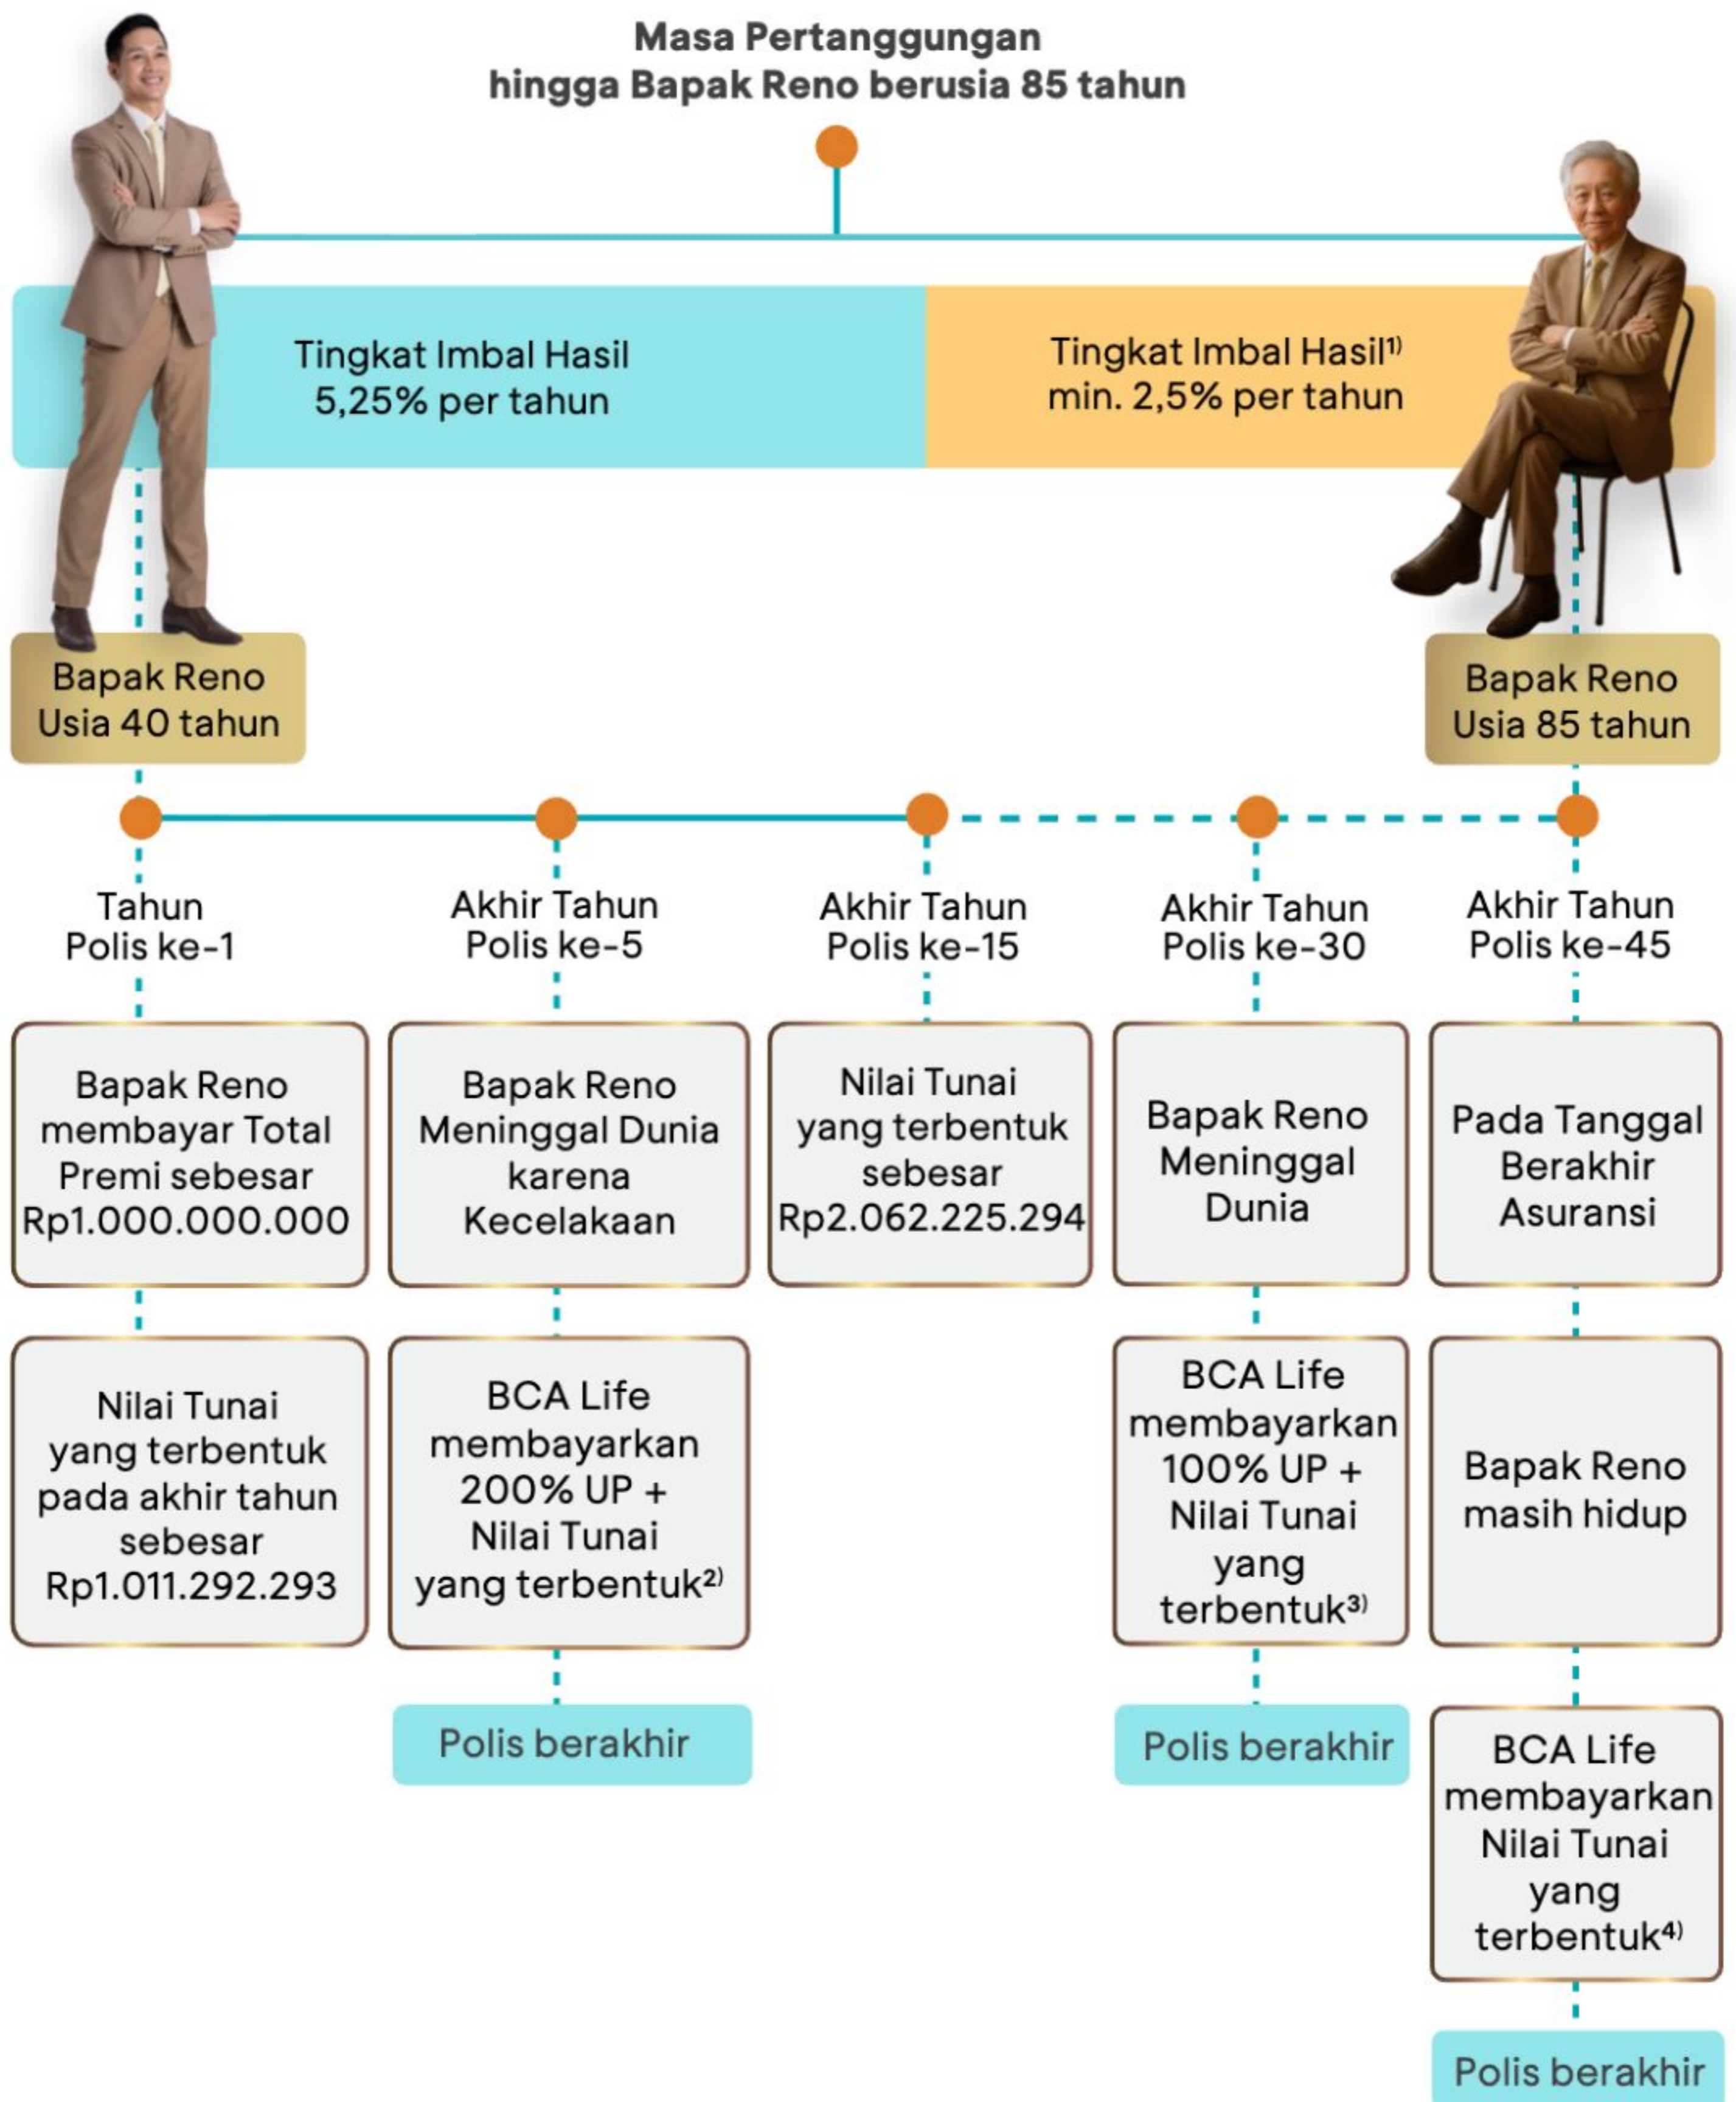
Masa Pertanggungan
hingga Bapak Reno berusia 85 tahun

Tingkat Imbal Hasil
5,25% per tahun

Tingkat Imbal Hasil$^{1)}$
min. 2,5% per tahun

Bapak Reno
Usia 40 tahun

Bapak Reno
Usia 85 tahun

Tahun
Polis ke-1

Bapak Reno membayar Total Premi sebesar Rp1.000.000.000

Nilai Tunai yang terbentuk pada akhir tahun sebesar Rp1.011.292.293

Akhir Tahun
Polis ke-5

Bapak Reno Meninggal Dunia karena Kecelakaan

BCA Life membayarkan 200% UP + Nilai Tunai yang terbentuk$^{2)}$

Polis berakhir

Akhir Tahun
Polis ke-15

Nilai Tunai yang terbentuk sebesar Rp2.062.225.294

Akhir Tahun
Polis ke-30

Bapak Reno Meninggal Dunia

BCA Life membayarkan 100% UP + Nilai Tunai yang terbentuk$^{3)}$

Polis berakhir

Akhir Tahun
Polis ke-45

Pada Tanggal Berakhir Asuransi

Bapak Reno masih hidup

BCA Life membayarkan Nilai Tunai yang terbentuk$^{4)}$

Polis berakhir